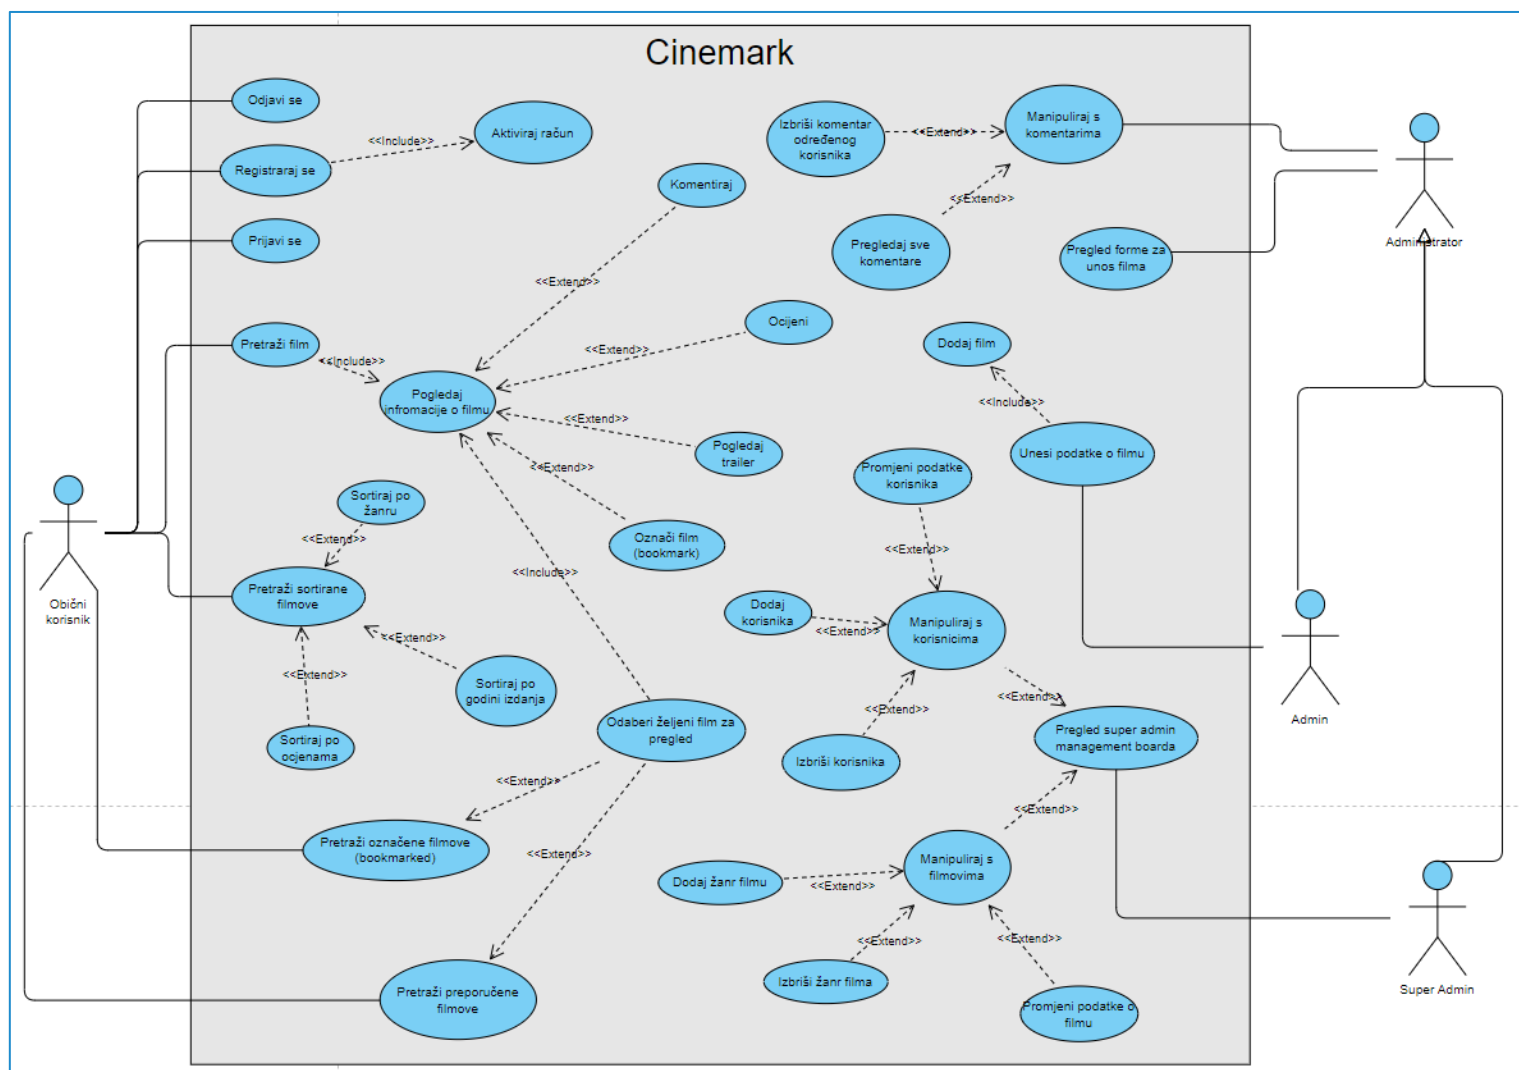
Cinemark

Odjavi se

Registraraj se

<<Include>>

Aktiviraj račun

Prijavi se

Komentiraj

Izbriši komentar određenog korisnika

<<Extend>>

Manipuliraj s komentarima

<<Extend>>

Pregledaj sve komentare

Pregled forme za unos filma

Administrator

<<Extend>>

Ocijeni

<<Extend>>

Pretraži film

<<Include>>

Pogledaj informacije o filmu

<<Extend>>

Pogledaj trailer

<<Extend>>

Dodaj film

<<Include>>

Unesi podatke o filmu

Sortiraj po žanru

<<Extend>>

Označi film (bookmark)

Promjeni podatke korisnika

<<Extend>>

Obični korisnik

Pretraži sortirane filmove

<<Include>>

Dodaj korisnika

<<Extend>>

Manipuliraj s korisnicima

<<Extend>>

Sortiraj po godini izdanja

<<Extend>>

<<Extend>>

Admin

Sortiraj po ocjenama

Odaberi željeni film za pregled

<<Extend>>

Izbriši korisnika

Pregled super admin management boarda

<<Extend>>

<<Extend>>

Pretraži označene filmove (bookmarked)

<<Extend>>

Manipuliraj s filmovima

Dodaj žanr filmu

<<Extend>>

<<Extend>>

<<Extend>>

Super Admin

Izbriši žanr filma

Promjeni podatke o filmu

Pretraži preporučene filmove